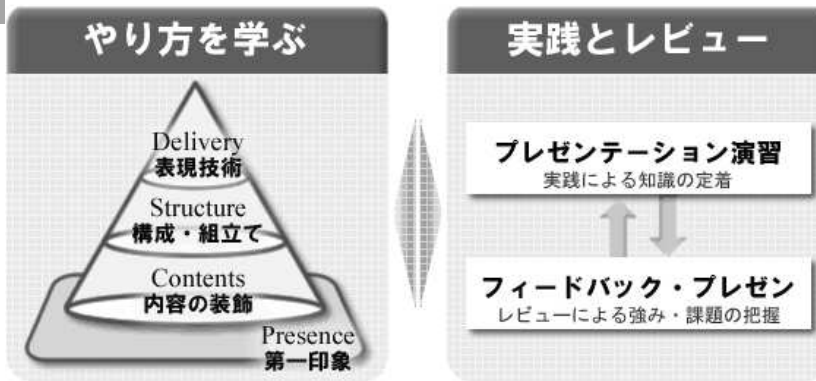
やり方を学ぶ

Delivery
表現技術

Structure
構成・組立て

Contents
内容の装飾

Presence
第一印象

実践とレビュー

プレゼンテーション演習
実践による知識の定着

フィードバック・プレゼン
レビューによる強み・課題の把握